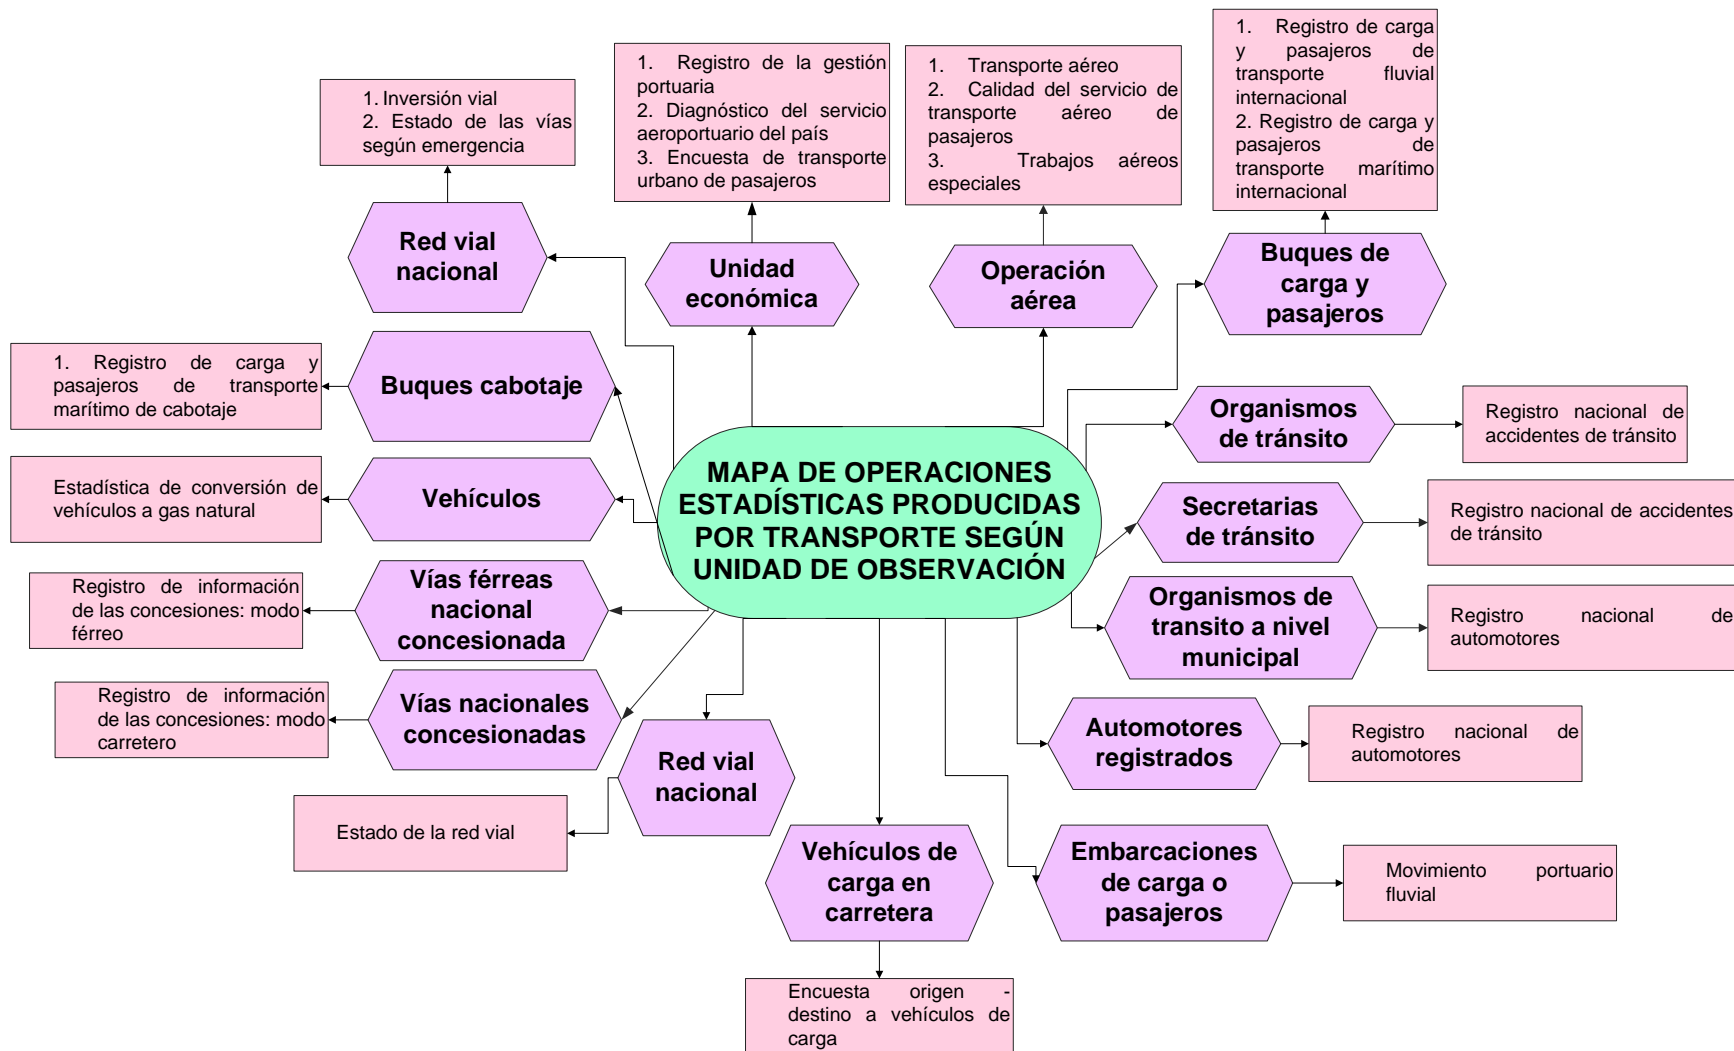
MAPA DE OPERACIONES ESTADÍSTICAS PRODUCIDAS POR TRANSPORTE SEGÚN UNIDAD DE OBSERVACIÓN

Red vial nacional

1. Inversión vial
2. Estado de las vías según emergencia

Unidad económica

1. Registro de la gestión portuaria
2. Diagnóstico del servicio aeroportuario del país
3. Encuesta de transporte urbano de pasajeros

Operación aérea

1. Transporte aéreo
2. Calidad del servicio de transporte aéreo de pasajeros
3. Trabajos aéreos especiales

Buques de carga y pasajeros

1. Registro de carga y pasajeros de transporte fluvial internacional
2. Registro de carga y pasajeros de transporte marítimo internacional

Buques cabotaje

1. Registro de carga y pasajeros de transporte marítimo de cabotaje

Vehículos

Estadística de conversión de vehículos a gas natural

Vías férreas nacional concesionada

Registro de información de las concesiones: modo férreo

Vías nacionales concesionadas

Registro de información de las concesiones: modo carretero

Red vial nacional

Estado de la red vial

Vehículos de carga en carretera

Encuesta origen - destino a vehículos de carga

Organismos de tránsito

Registro nacional de accidentes de tránsito

Secretarias de tránsito

Registro nacional de accidentes de tránsito

Organismos de transito a nivel municipal

Registro nacional de automotores

Automotores registrados

Registro nacional de automotores

Embarcaciones de carga o pasajeros

Movimiento portuario fluvial